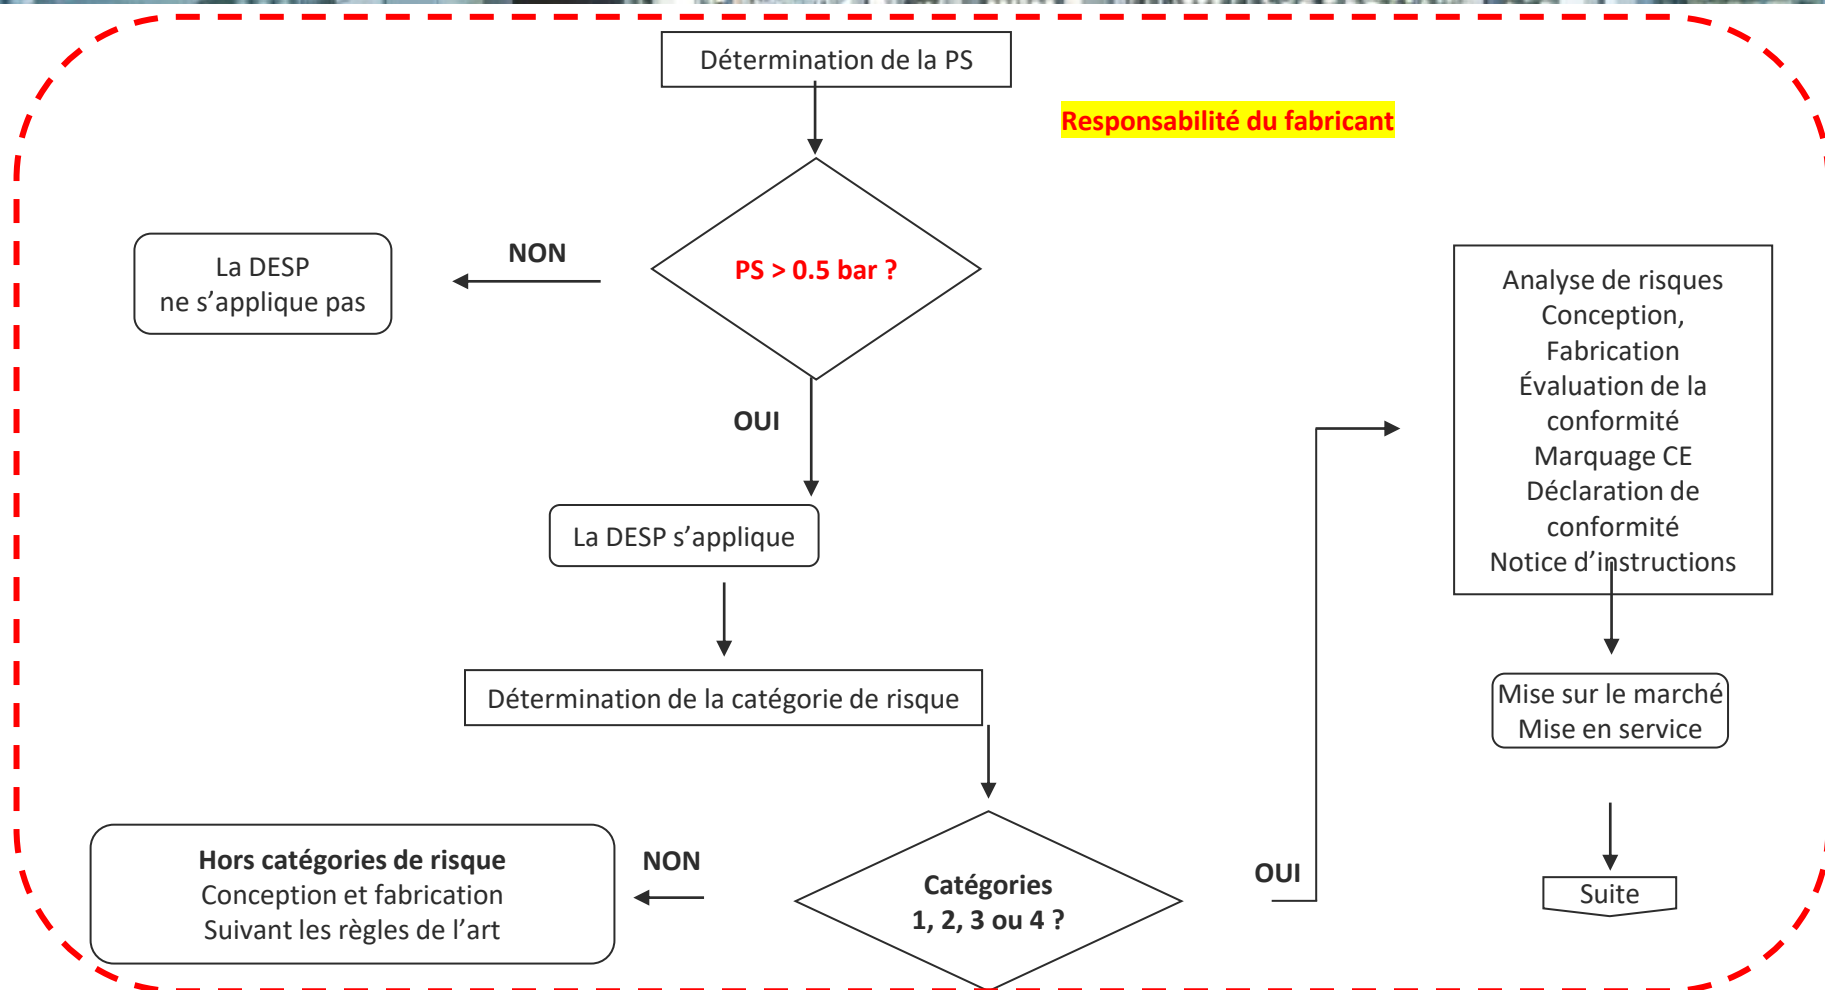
Détermination de la PS

Responsabilité du fabricant

PS > 0.5 bar ?

NON

La DESP
ne s'applique pas

OUI

La DESP s'applique

Détermination de la catégorie de risque

Catégories
1, 2, 3 ou 4 ?

NON

Hors catégories de risque
Conception et fabrication
Suivant les règles de l'art

OUI

Analyse de risques
Conception,
Fabrication
Évaluation de la conformité
Marquage CE
Déclaration de conformité
Notice d'instructions

Mise sur le marché
Mise en service

Suite